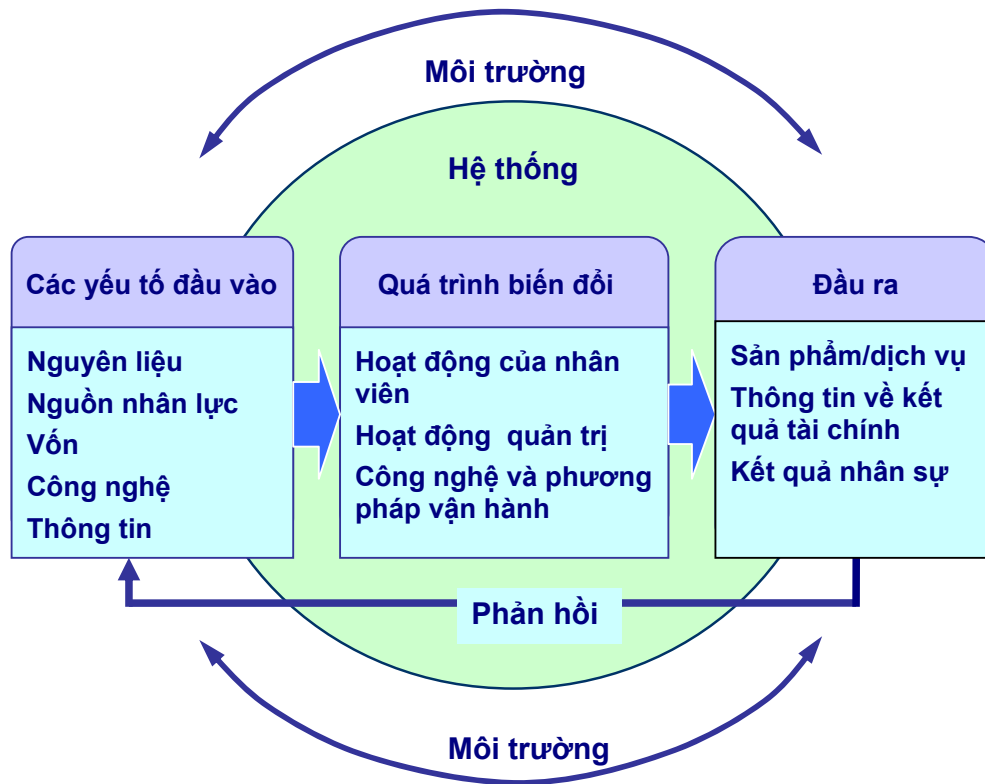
Môi trường

Hệ thống

Các yếu tố đầu vào

Nguyên liệu
Nguồn nhân lực
Vốn
Công nghệ
Thông tin

Quá trình biến đổi

Hoạt động của nhân viên
Hoạt động quản trị
Công nghệ và phương pháp vận hành

Đầu ra

Sản phẩm/dịch vụ
Thông tin về kết quả tài chính
Kết quả nhân sự

Phản hồi

Môi trường